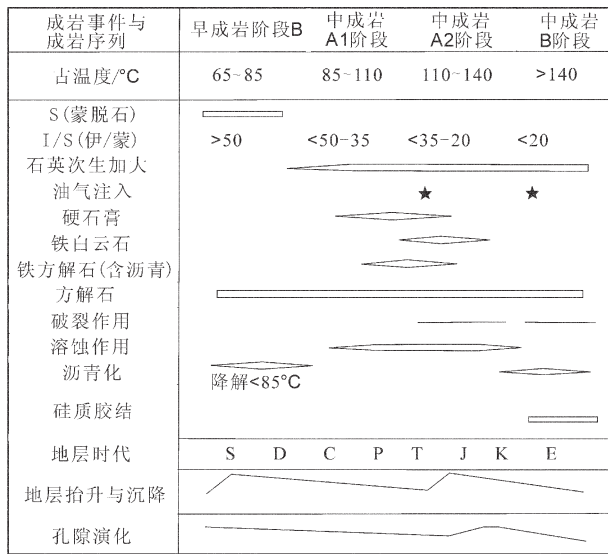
| 成岩事件与成岩序列 | 早成岩阶段B | 中成岩A1阶段 | 中成岩A2阶段 | 中成岩B阶段 |
|---|---|---|---|---|
| 古温度/°C | 65~85 | 85~110 | 110~140 | >140 |
| S(蒙脱石) | | | | |
| I/S(伊/蒙) | >50 | <50~35 | <35~20 | <20 |
| 石英次生加大 | | | | |
| 油气注入 | | | ★ | ★ |
| 硬石膏 | | | | |
| 铁白云石 | | | | |
| 铁方解石(含沥青) | | | | |
| 方解石 | | | | |
| 破裂作用 | | | | |
| 溶蚀作用 | | | | |
| 沥青化 | 降解<85°C | | | |
| 硅质胶结 | | | | |
| 地层时代 | S D | C P | T J | K E |
| 地层抬升与沉降 | | | | |
| 孔隙演化 | | | | |